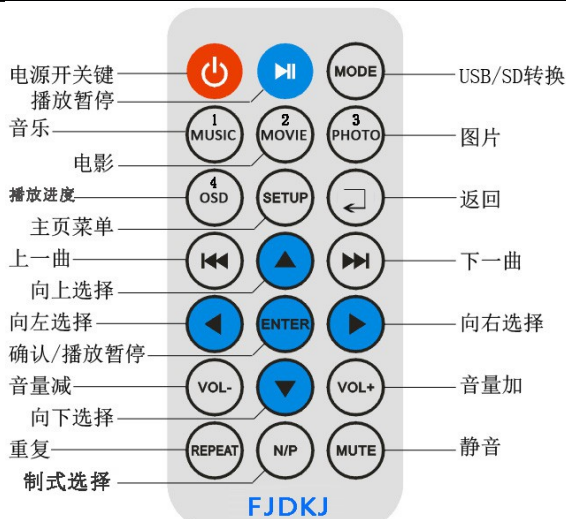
电源开关键
播放暂停
MODE
USB/SD转换
音乐
1 MUSIC
2 MOVIE
3 PHOTO
图片
电影
播放进度
4 OSD
SETUP
返回
主页菜单
上一曲
下一曲
向上选择
向左选择
ENTER
向右选择
确认/播放暂停
音量减
VOL-
VOL+
音量加
向下选择
重复
REPEAT
N/P
MUTE
静音
制式选择
FJDKJ